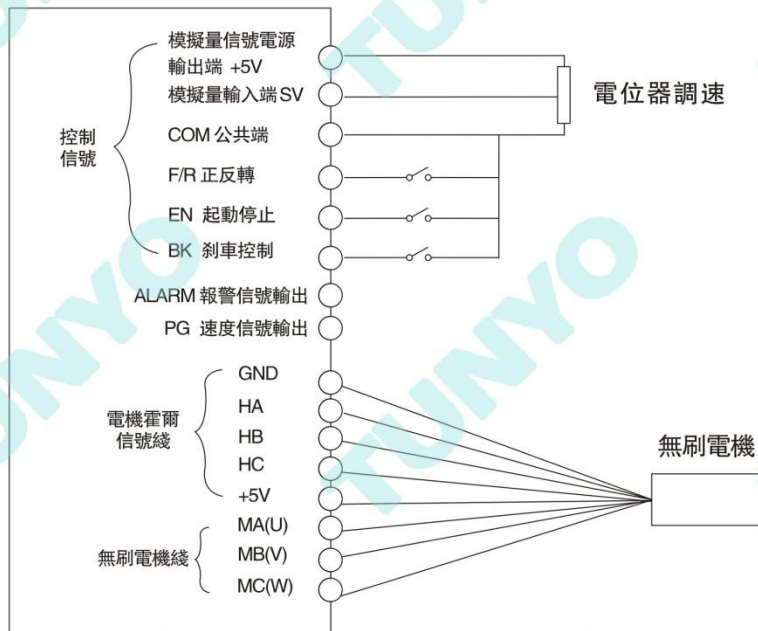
模擬量信號電源輸出端 +5V
模擬量輸入端SV
COM 公共端
F/R 正反轉
EN 起動停止
BK 剎車控制
控制信號
ALARM 報警信號輸出
PG 速度信號輸出
電位器調速
GND
HA
HB
HC
+5V
電機霍爾信號綫
MA(U)
MB(V)
MC(W)
無刷電機綫
無刷電機
TUNYO
TUNYO
TUNYO